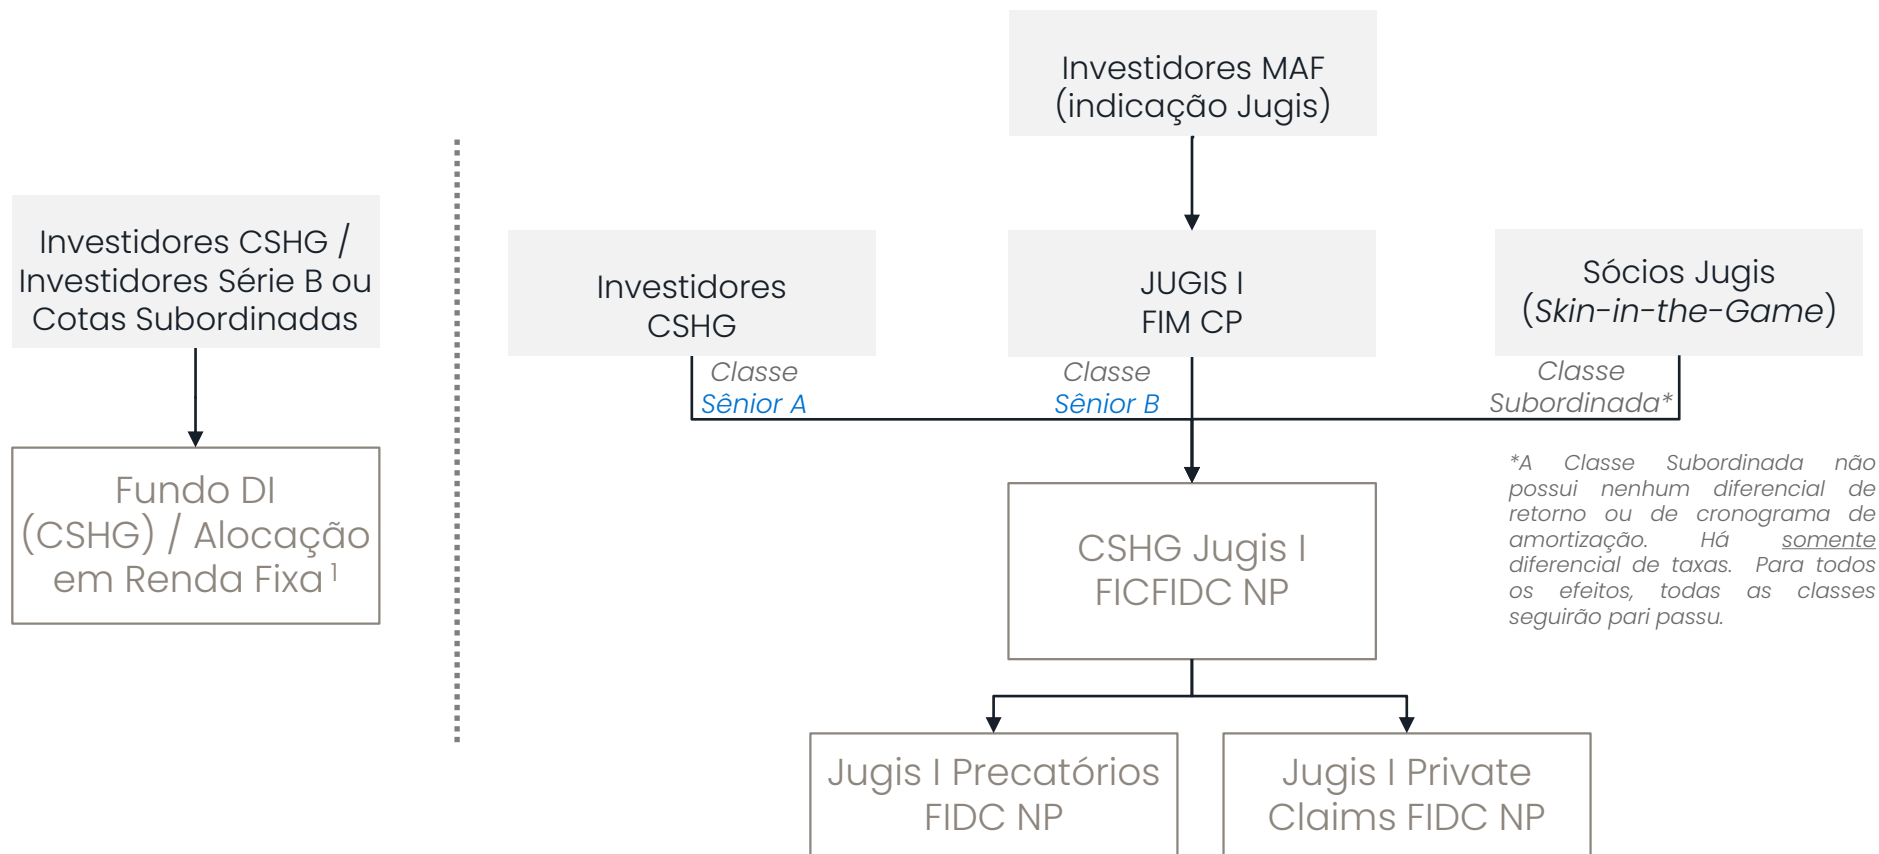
Investidores CSHG / Investidores Série B ou Cotas Subordinadas

Fundo DI (CSHG) / Alocação em Renda Fixa $^1$

Investidores MAF (indicação Jugis)

Investidores CSHG

JUGIS I FIM CP

Sócios Jugis (Skin-in-the-Game)

Classe Sênior A

Classe Sênior B

Classe Subordinada*

*A Classe Subordinada não possui nenhum diferencial de retorno ou de cronograma de amortização. Há somente diferencial de taxas. Para todos os efeitos, todas as classes seguirão pari passu.

CSHG Jugis I FICFIDC NP

Jugis I Precatórios FIDC NP

Jugis I Private Claims FIDC NP